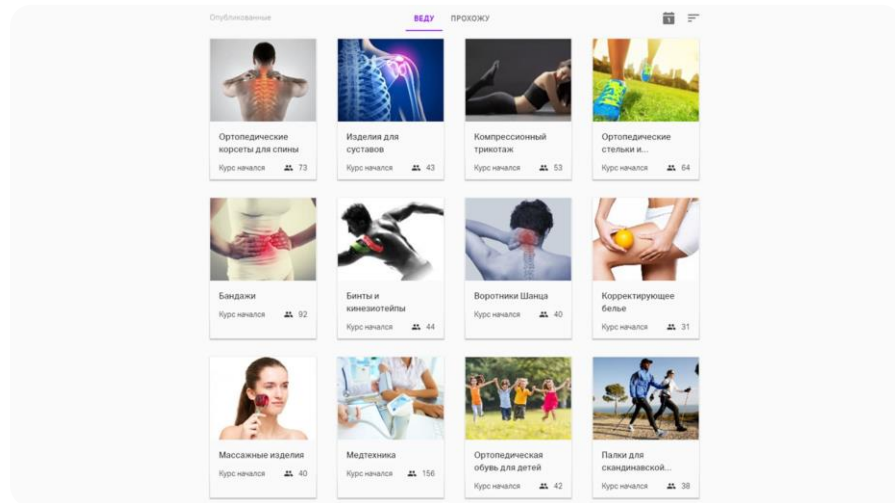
Опубликованные ВЕДУ ПРОХОЖУ

Ортопедические корсеты для спины
Курс начался 73

Изделия для суставов
Курс начался 43

Компрессионный трикотаж
Курс начался 53

Ортопедические стельки и...
Курс начался 64

Бандажи
Курс начался 92

Бинты и кинезиотейпы
Курс начался 44

Воротники Шанца
Курс начался 40

Корректирующее белье
Курс начался 31

Массажные изделия
Курс начался 40

Медтехника
Курс начался 156

Ортопедическая обувь для детей
Курс начался 42

Палки для скандинавской...
Курс начался 38